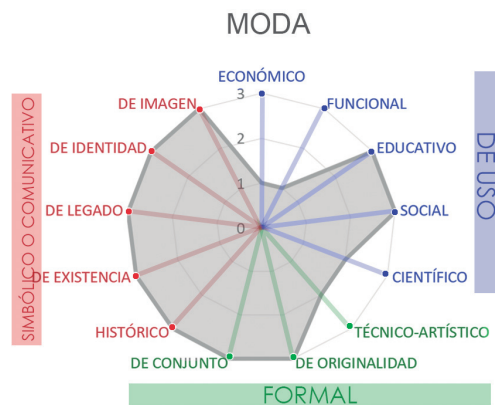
MODA

SIMBÓLICO O COMUNICATIVO

DE USO

FORMAL

ECONÓMICO
FUNCIONAL
EDUCATIVO
SOCIAL
CIENTÍFICO
TÉCNICO-ARTÍSTICO
DE ORIGINALIDAD
DE CONJUNTO
HISTÓRICO
DE EXISTENCIA
DE LEGADO
DE IDENTIDAD
DE IMAGEN

3
2
1
0